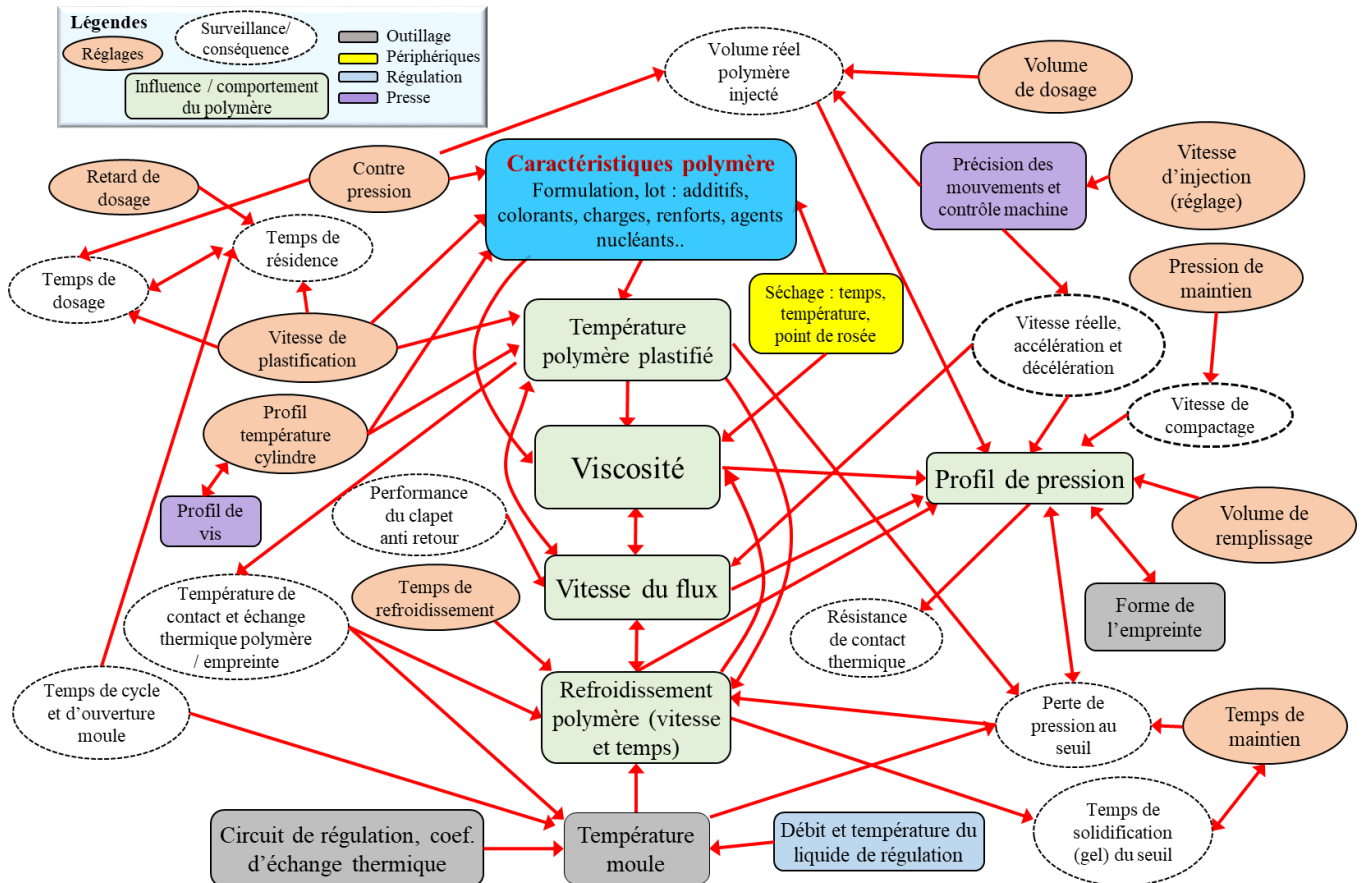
Légendes
Réglages
Surveillance/ conséquence
Influence / comportement du polymère
Outillage
Périphériques
Régulation
Presse

Volume réel polymère injecté
Volume de dosage
Caractéristiques polymère
Formulation, lot : additifs, colorants, charges, renforts, agents nucléants..
Contre pression
Retard de dosage
Temps de résidence
Temps de dosage
Précision des mouvements et contrôle machine
Vitesse d'injection (réglage)
Pression de maintien
Séchage : temps, température, point de rosée
Vitesse de plastification
Température polymère plastifié
Vitesse réelle, accélération et décélération
Vitesse de compactage
Profil température cylindre
Viscosité
Profil de pression
Profil de vis
Performance du clapet anti retour
Volume de remplissage
Vitesse du flux
Température de contact et échange thermique polymère / empreinte
Temps de refroidissement
Forme de l'empreinte
Résistance de contact thermique
Temps de cycle et d'ouverture moule
Refroidissement polymère (vitesse et temps)
Perte de pression au seuil
Temps de maintien
Temps de solidification (gel) du seuil
Circuit de régulation, coef. d'échange thermique
Température moule
Débit et température du liquide de régulation